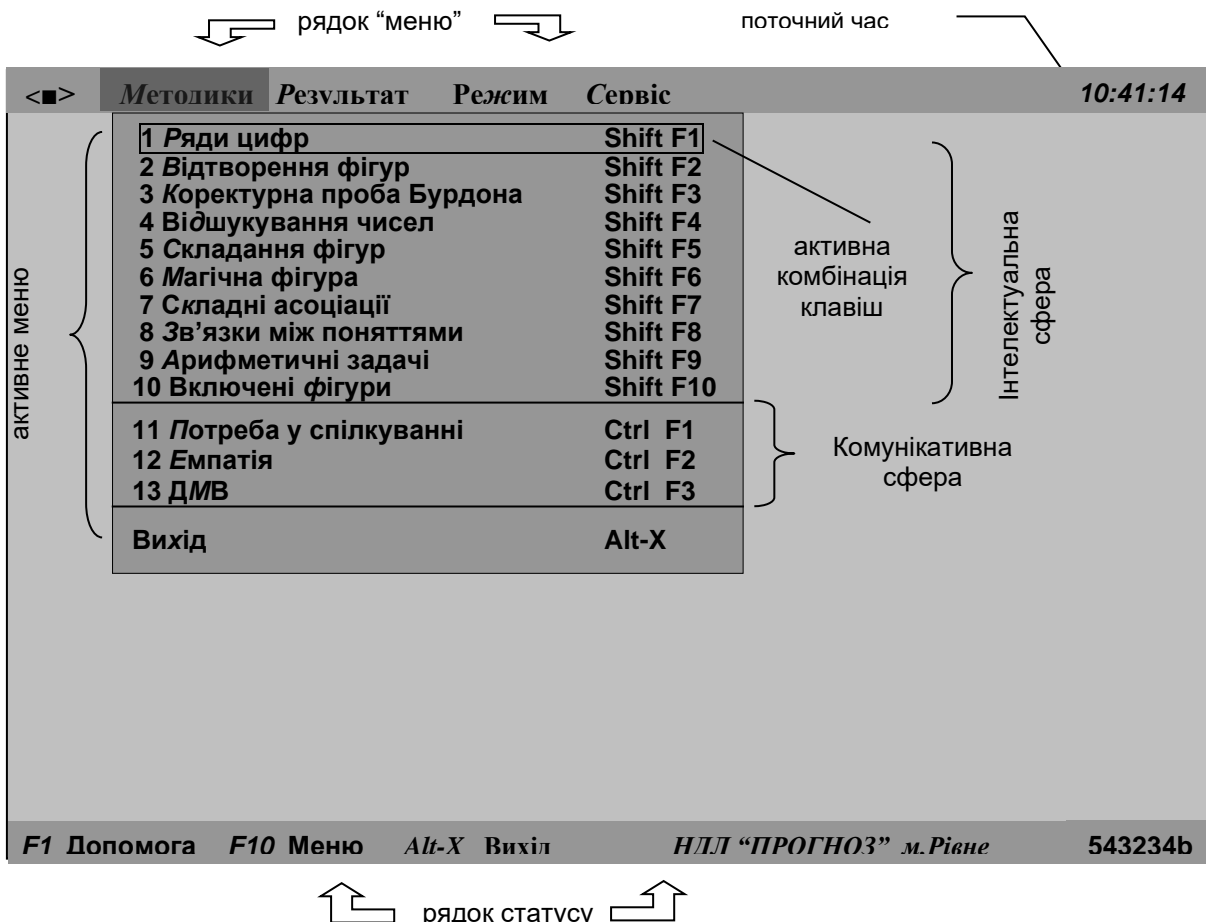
рядок "меню"

поточний час

<■> Методики Результат Режим Сервіс 10:41:14

активне меню

1 Ряди цифр Shift F1
2 Відтворення фігур Shift F2
3 Коректурна проба Бурдона Shift F3
4 Відшукування чисел Shift F4
5 Складання фігур Shift F5
6 Магічна фігура Shift F6
7 Складні асоціації Shift F7
8 Зв'язки між поняттями Shift F8
9 Арифметичні задачі Shift F9
10 Включені фігури Shift F10

11 Потреба у спілкуванні Ctrl F1
12 Емпатія Ctrl F2
13 ДМВ Ctrl F3

Вихід Alt-X

активна комбінація клавіш

Інтелектуальна сфера

Комунікативна сфера

F1 Допомога F10 Меню Alt-X Вихід НЛЛ "ПРОГНОЗ" м.Рівне 543234b

рядок статусу